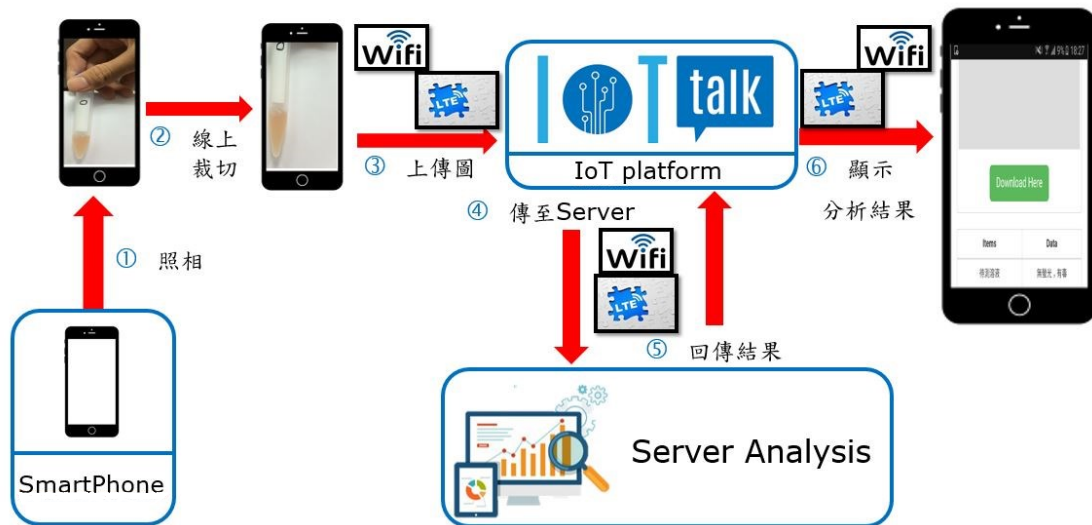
② 線上裁切

Wifi

LTE

IoT talk

IoT platform

③ 上傳圖

④ 傳至Server

Wifi

LTE

⑥ 顯示分析結果

Download Here

| Items | Data |
|---|---|
| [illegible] | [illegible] |

① 照相

Wifi

LTE

⑤ 回傳結果

SmartPhone

Server Analysis